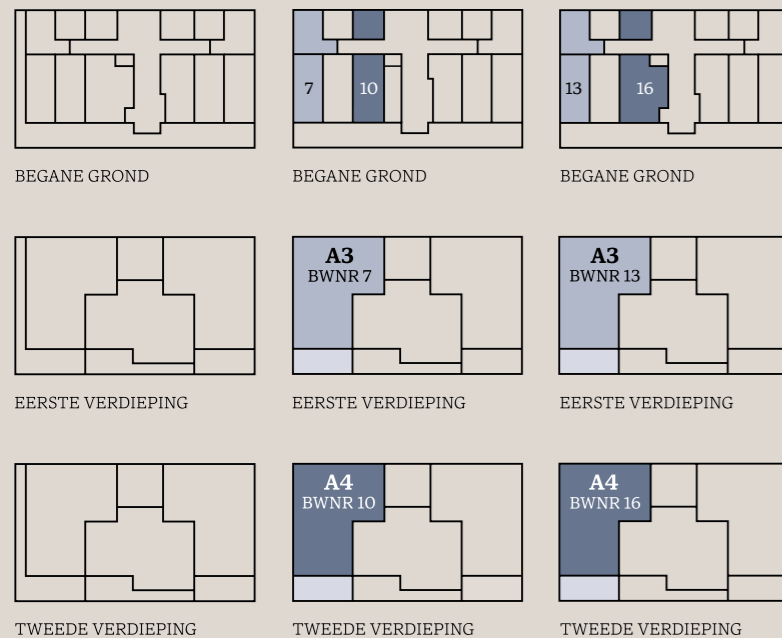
BEGANE GROND

7 10

BEGANE GROND

13 16

BEGANE GROND

EERSTE VERDIEPING

A3
BWNR 7

EERSTE VERDIEPING

A3
BWNR 13

EERSTE VERDIEPING

TWEEDE VERDIEPING

A4
BWNR 10

TWEEDE VERDIEPING

A4
BWNR 16

TWEEDE VERDIEPING